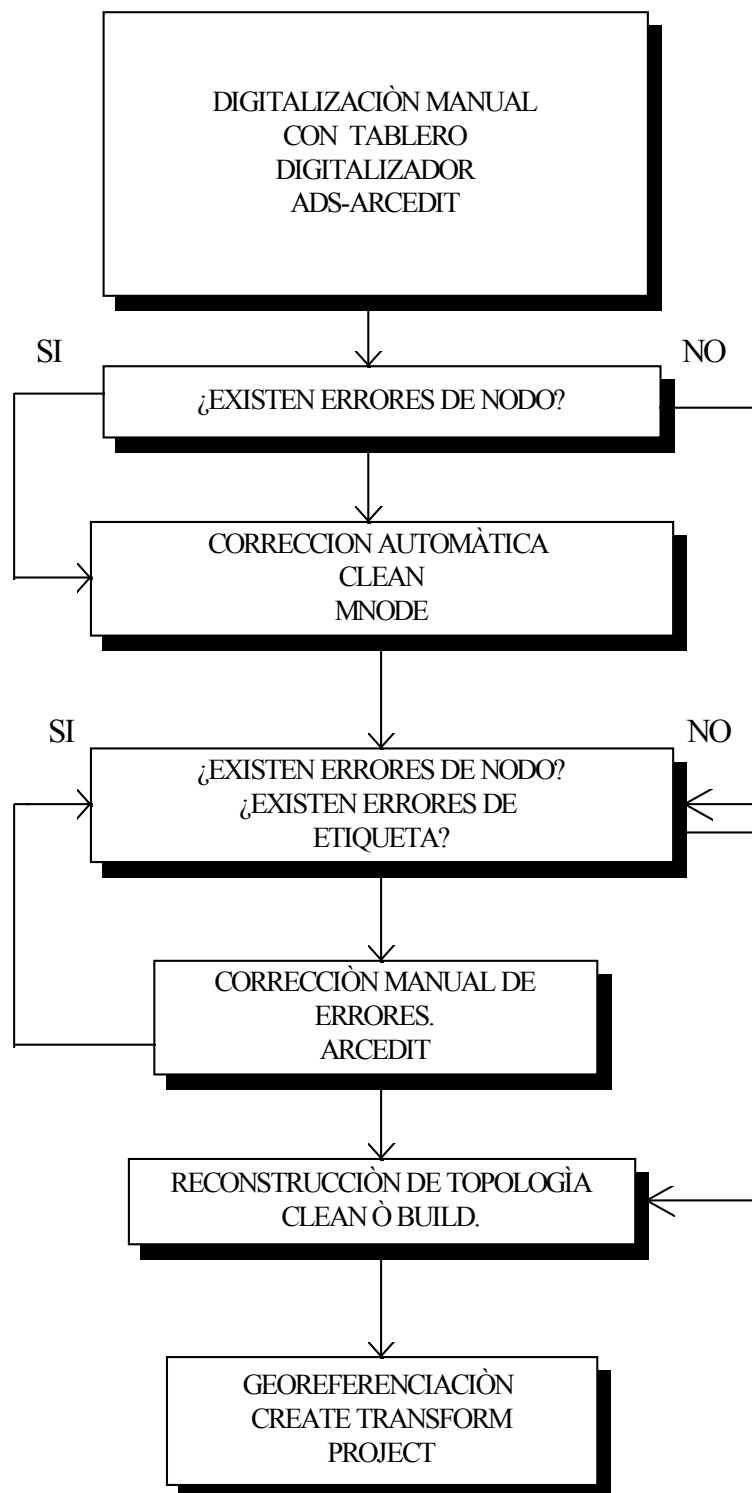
DIGITALIZACIÒN MANUAL
CON TABLERO
DIGITALIZADOR
ADS-ARCEDIT

SI

NO

¿EXISTEN ERRORES DE NODO?

CORRECCION AUTOMÀTICA
CLEAN
MNODE

SI

NO

¿EXISTEN ERRORES DE NODO?
¿EXISTEN ERRORES DE
ETIQUETA?

CORRECCÌON MANUAL DE
ERRORES.
ARCEDIT

RECONSTRUCCÌON DE TOPOLOGÌA
CLEAN Ò BUILD.

GEOREFERENCIACIÒN
CREATE TRANSFORM
PROJECT